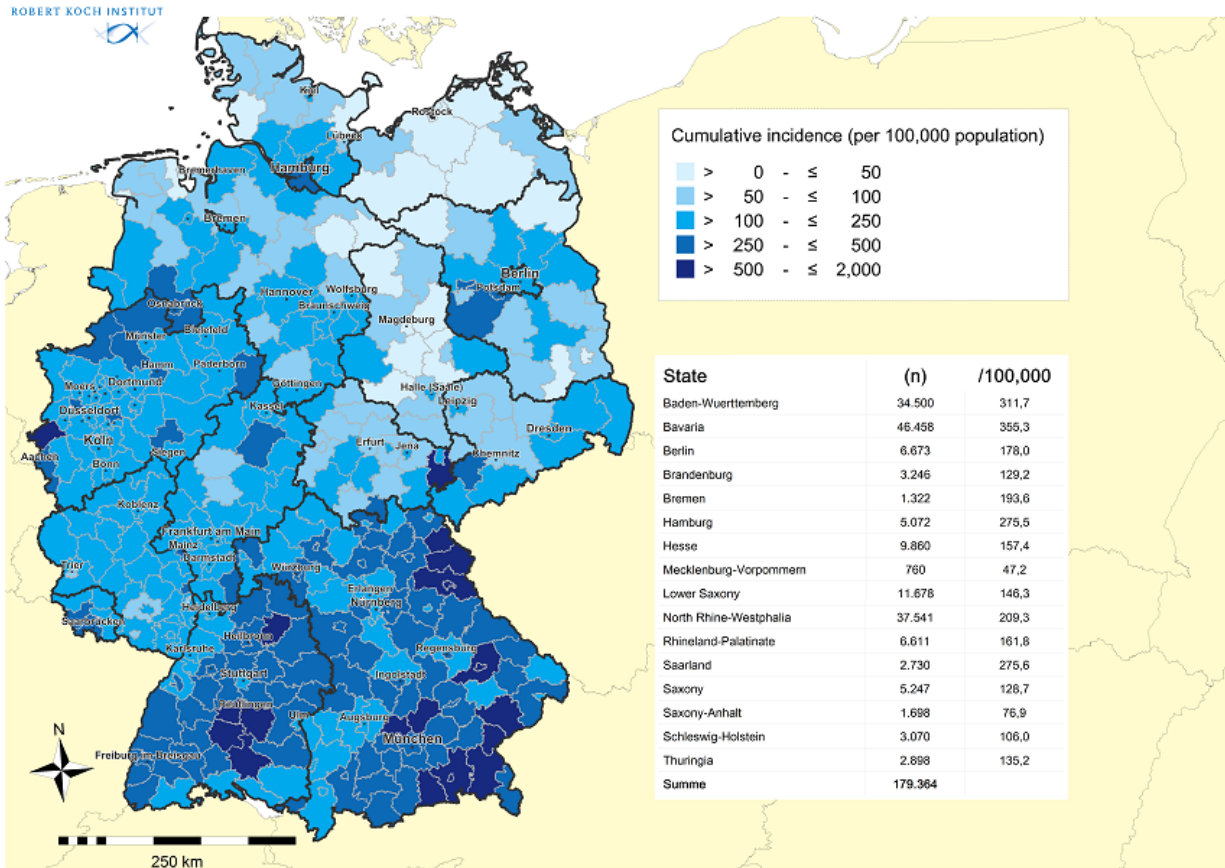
ROBERT KOCH INSTITUT

Cumulative incidence (per 100,000 population)
> 0 - ≤ 50
> 50 - ≤ 100
> 100 - ≤ 250
> 250 - ≤ 500
> 500 - ≤ 2,000

| State | (n) | /100,000 |
|---|---|---|
| Baden-Wuerttemberg | 34.500 | 311,7 |
| Bavaria | 46.458 | 355,3 |
| Berlin | 6.673 | 178,0 |
| Brandenburg | 3.246 | 129,2 |
| Bremen | 1.322 | 193,6 |
| Hamburg | 5.072 | 275,5 |
| Hesse | 9.860 | 157,4 |
| Mecklenburg-Vorpommern | 760 | 47,2 |
| Lower Saxony | 11.678 | 146,3 |
| North Rhine-Westphalia | 37.541 | 209,3 |
| Rhineland-Palatinate | 6.611 | 161,8 |
| Saarland | 2.730 | 275,6 |
| Saxony | 5.247 | 128,7 |
| Saxony-Anhalt | 1.698 | 76,9 |
| Schleswig-Holstein | 3.070 | 106,0 |
| Thuringia | 2.898 | 135,2 |
| Summe | 179.364 | |

Kiel
Rostock
Lübeck
Hamburg
Bremerhaven
Bremen
Berlin
Potsdam
Hannover
Wolfsburg
Braunschweig
Magdeburg
Osnabrück
Bielefeld
Münster
Hamm
Paderborn
Moers
Dortmund
Düsseldorf
Göttingen
Halle (Saale)
Leipzig
Kassel
Köln
Aachen
Bonn
Siegen
Erfurt
Jena
Dresden
Chemnitz
Koblenz
Frankfurt am Main
Mainz
Darmstadt
Würzburg
Erlangen
Nürnberg
Trier
Heidelberg
Saarbrücken
Heilbronn
Karlsruhe
Regensburg
Stuttgart
Ingolstadt
Reutlingen
Ulm
Augsburg
München
Freiburg im Breisgau
N
250 km